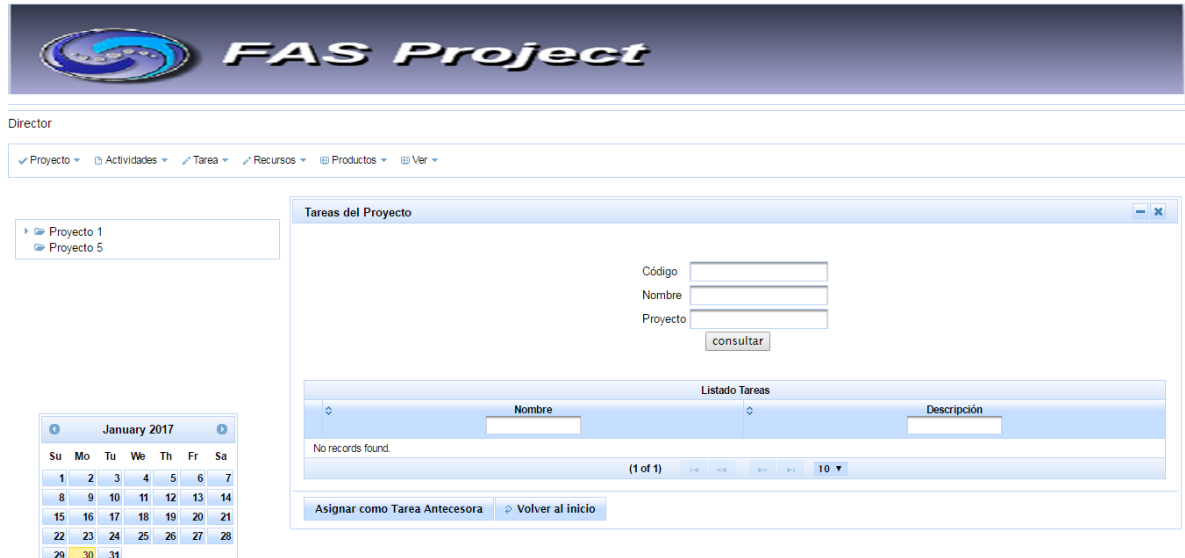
FAS Project

Director

Proyecto Actividades Tarea Recursos Productos Ver

Proyecto 1
Proyecto 5

January 2017

| Su | Mo | Tu | We | Th | Fr | Sa |
|---|---|---|---|---|---|---|
| 1 | 2 | 3 | 4 | 5 | 6 | 7 |
| 8 | 9 | 10 | 11 | 12 | 13 | 14 |
| 15 | 16 | 17 | 18 | 19 | 20 | 21 |
| 22 | 23 | 24 | 25 | 26 | 27 | 28 |
| 29 | 30 | 31 | | | | |

Tareas del Proyecto

Código
Nombre
Proyecto
consultar

Listado Tareas

| Nombre | Descripción |
|---|---|
| No records found. | |

(1 of 1) 10

Asignar como Tarea Antecesora
Volver al inicio